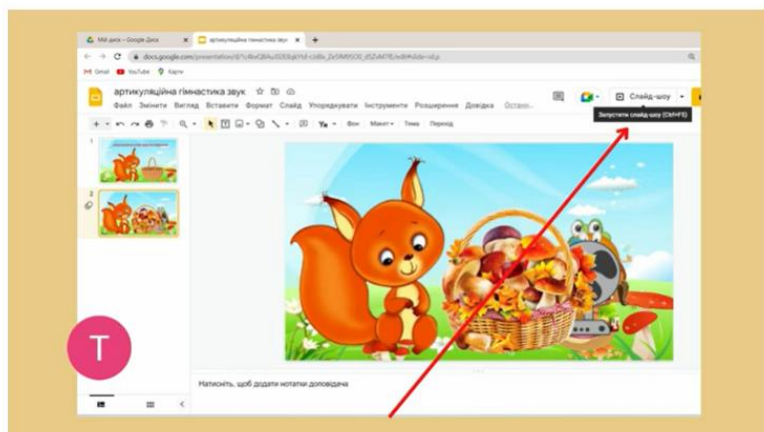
Мій диск – Google Диск
артикуляційна гімнастика звук
docs.google.com/presentation/d/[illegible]/edit#slide=id.p
Gmail YouTube Карти
артикуляційна гімнастика звук
Файл Змінити Вигляд Вставити Формат Слайд Упорядкувати Інструменти Розширення Довідка Остан...
Слайд-шоу
Запустити слайд-шоу (Ctrl+F5)
Фон Макет Тема Перехід
1
2
T
Натисніть, щоб додати нотатки доповідача